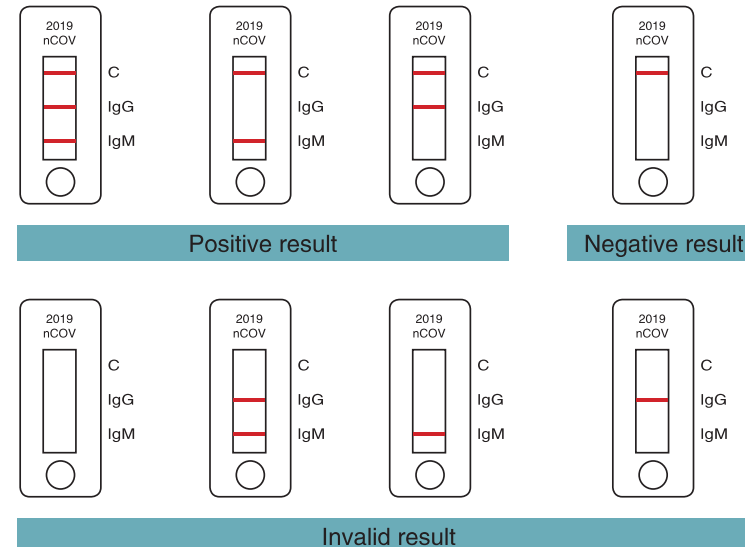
2019
nCOV
C
IgG
IgM

2019
nCOV
C
IgG
IgM

2019
nCOV
C
IgG
IgM

2019
nCOV
C
IgG
IgM

Positive result

Negative result

2019
nCOV
C
IgG
IgM

2019
nCOV
C
IgG
IgM

2019
nCOV
C
IgG
IgM

2019
nCOV
C
IgG
IgM

Invalid result